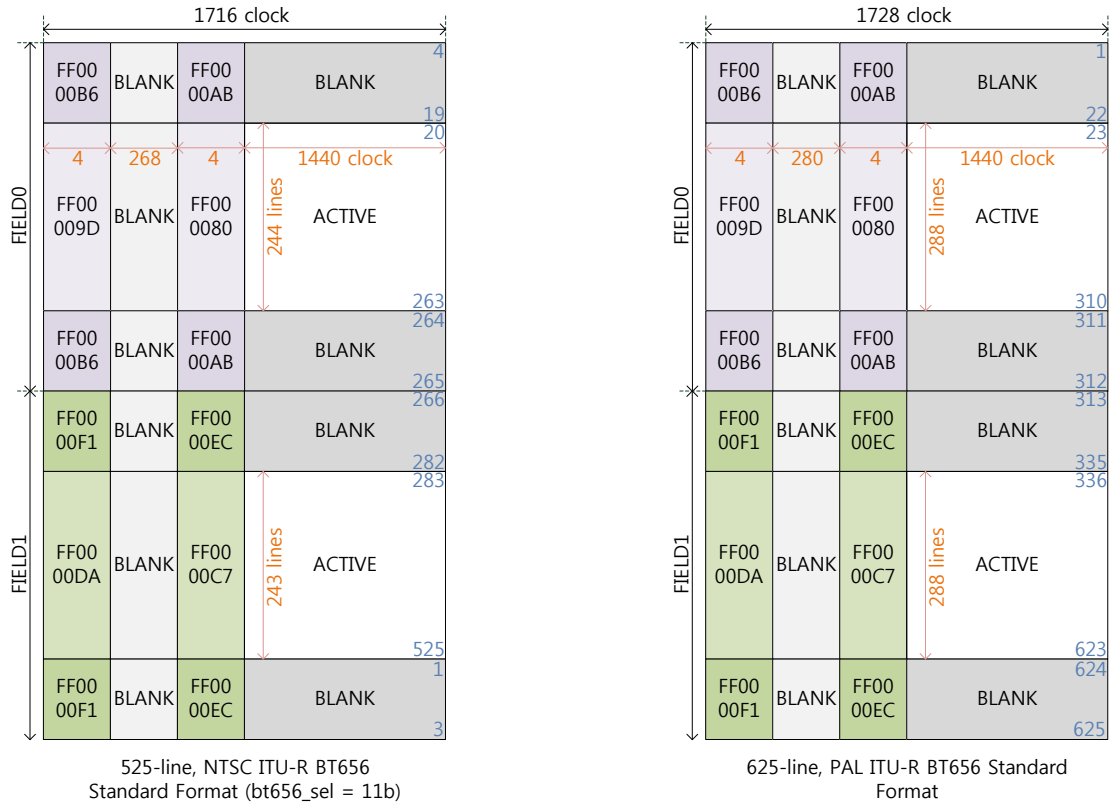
1716 clock

FIELD0

FIELD1

| FF00 00B6 | BLANK | FF00 00AB | BLANK 4 19 |
|---|---|---|---|
| 4 FF00 009D | 268 BLANK | 4 FF00 0080 | 20 1440 clock 244 lines ACTIVE 263 |
| FF00 00B6 | BLANK | FF00 00AB | 264 BLANK 265 |
| FF00 00F1 | BLANK | FF00 00EC | 266 BLANK 282 |
| FF00 00DA | BLANK | FF00 00C7 | 283 243 lines ACTIVE 525 |
| FF00 00F1 | BLANK | FF00 00EC | 1 BLANK 3 |

525-line, NTSC ITU-R BT656 Standard Format (bt656_sel = 11b)

1728 clock

FIELD0

FIELD1

| FF00 00B6 | BLANK | FF00 00AB | BLANK 1 22 |
|---|---|---|---|
| 4 FF00 009D | 280 BLANK | 4 FF00 0080 | 23 1440 clock 288 lines ACTIVE 310 |
| FF00 00B6 | BLANK | FF00 00AB | 311 BLANK 312 |
| FF00 00F1 | BLANK | FF00 00EC | 313 BLANK 335 |
| FF00 00DA | BLANK | FF00 00C7 | 336 288 lines ACTIVE 623 |
| FF00 00F1 | BLANK | FF00 00EC | 624 BLANK 625 |

625-line, PAL ITU-R BT656 Standard Format